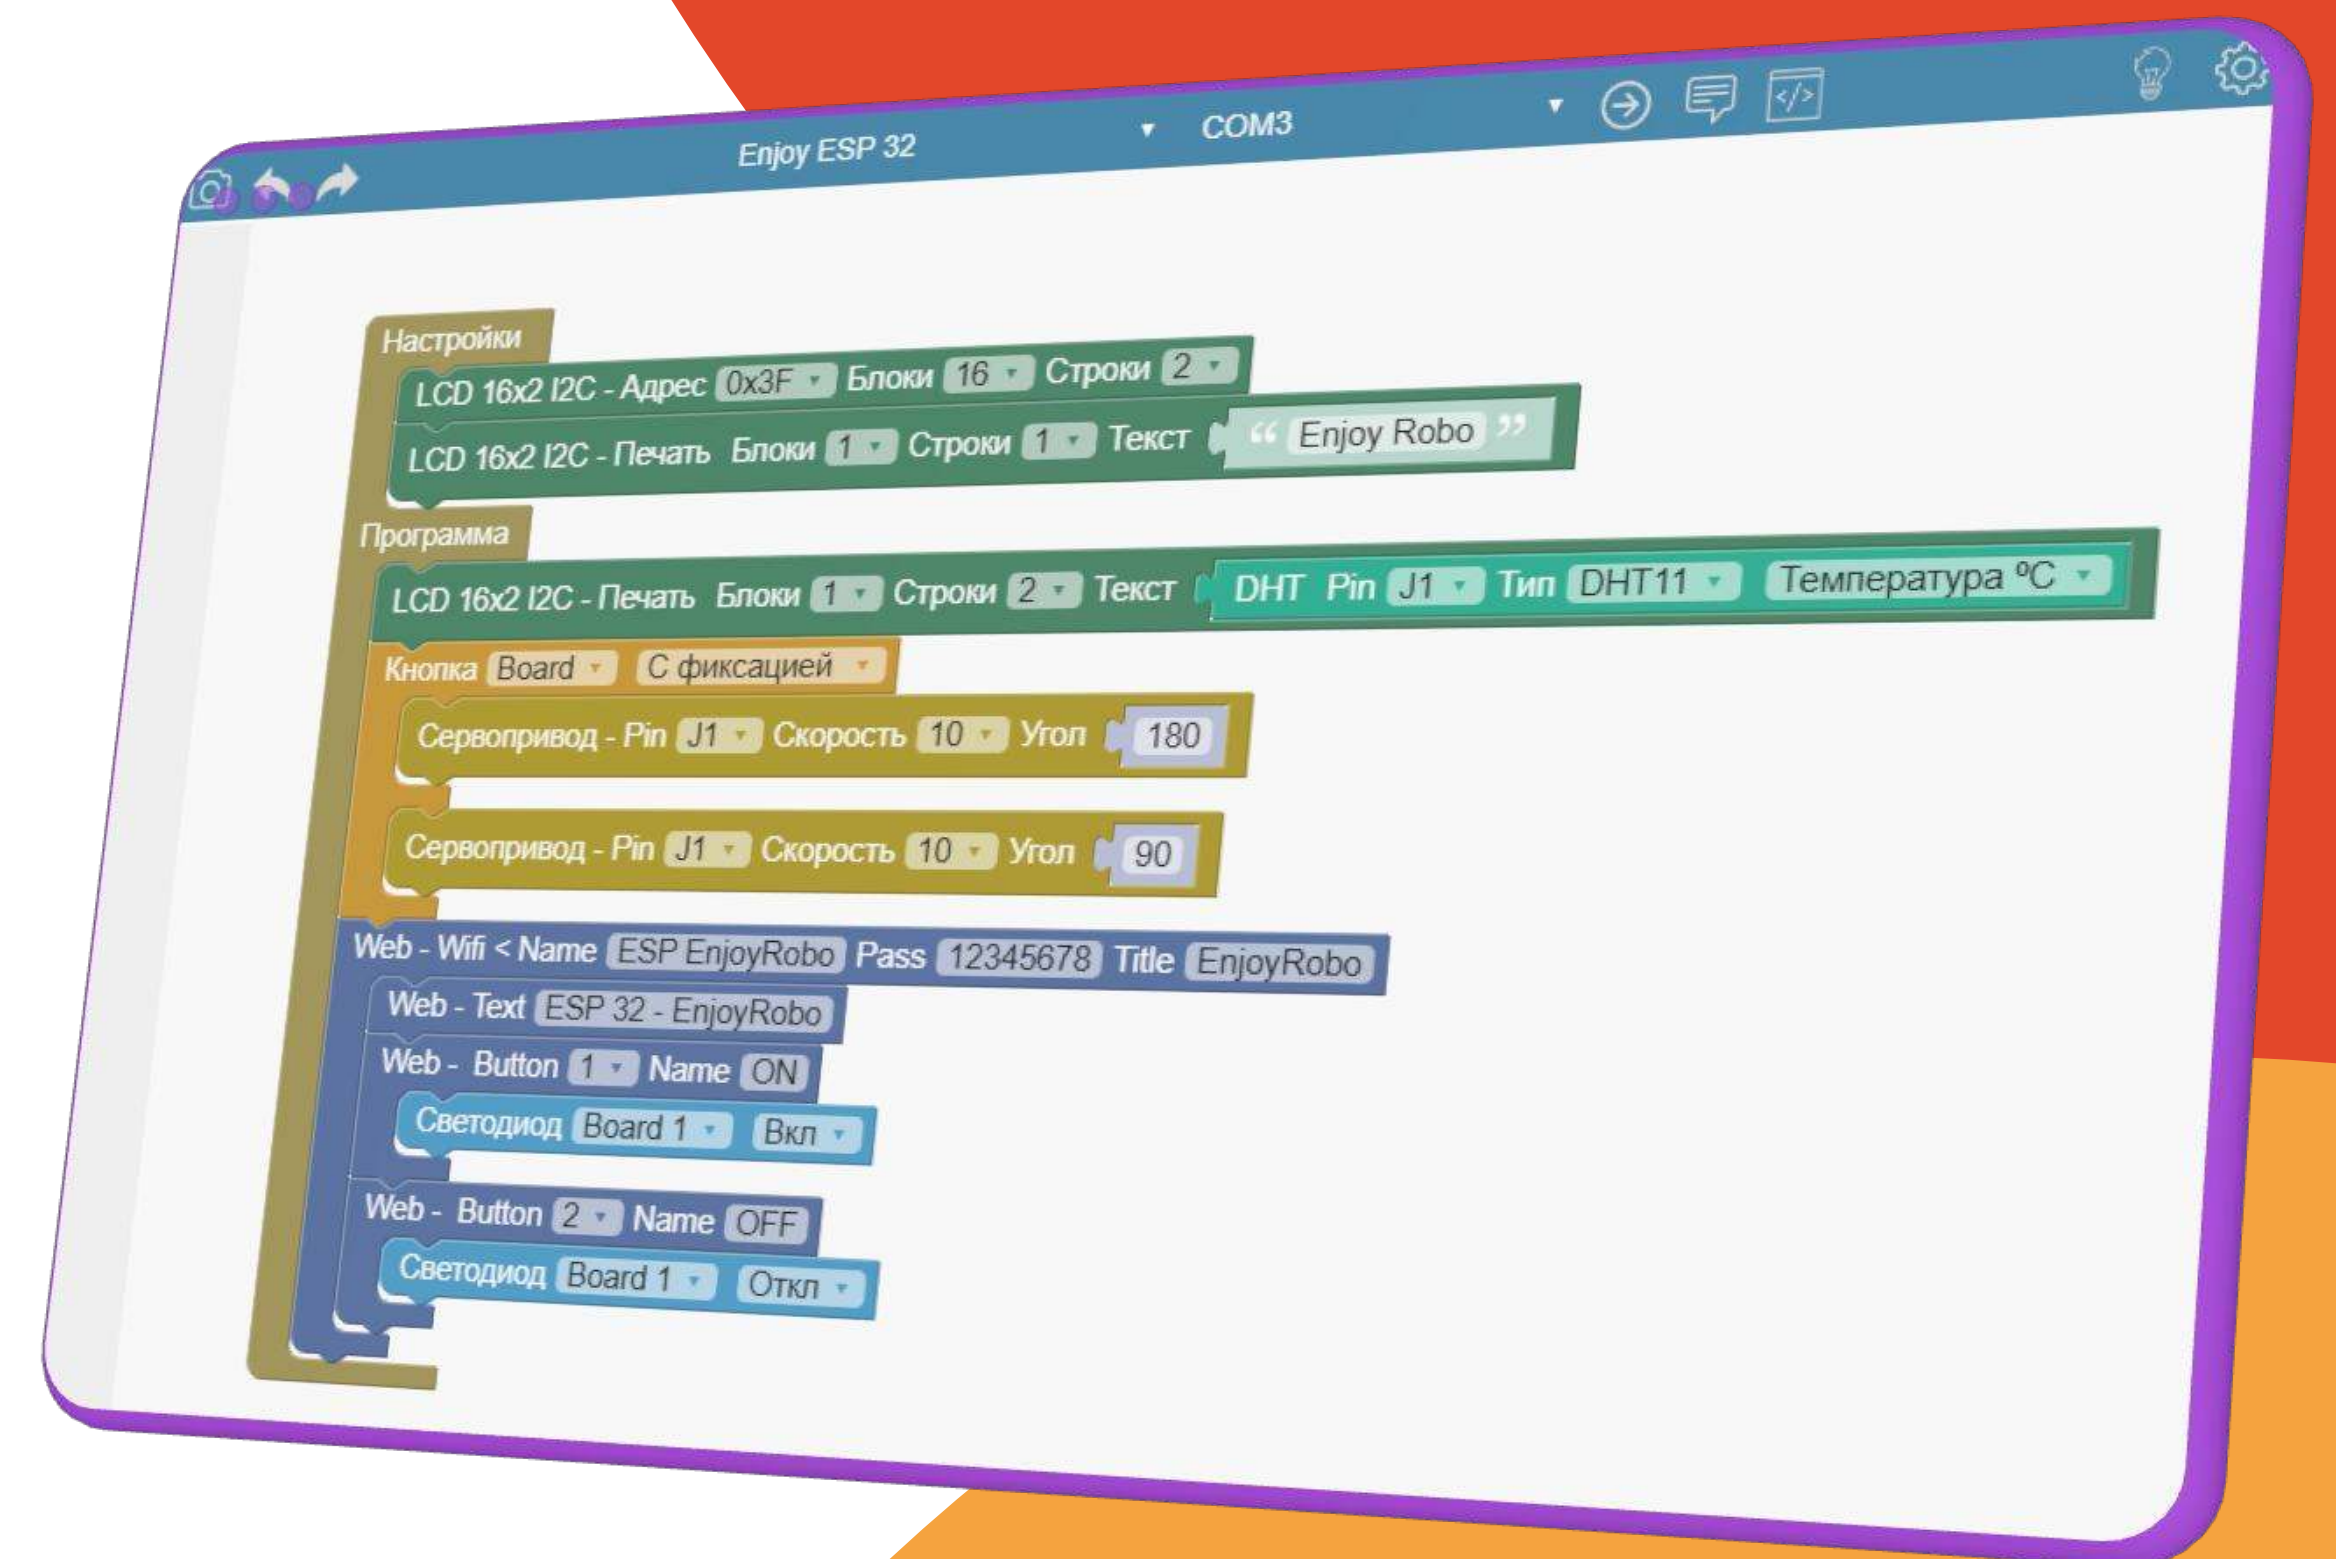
Enjoy ESP 32 COM3

Настройки
LCD 16x2 I2C - Адрес 0x3F Блоки 16 Строки 2
LCD 16x2 I2C - Печать Блоки 1 Строки 1 Текст " Enjoy Robo "
Программа
LCD 16x2 I2C - Печать Блоки 1 Строки 2 Текст DHT Pin J1 Тип DHT11 Температура °C
Кнопка Board С фиксацией
Сервопривод - Pin J1 Скорость 10 Угол 180
Сервопривод - Pin J1 Скорость 10 Угол 90
Web - Wifi < Name ESP EnjoyRobo Pass 12345678 Title EnjoyRobo
Web - Text ESP 32 - EnjoyRobo
Web - Button 1 Name ON
Светодиод Board 1 Вкл
Web - Button 2 Name OFF
Светодиод Board 1 Откл